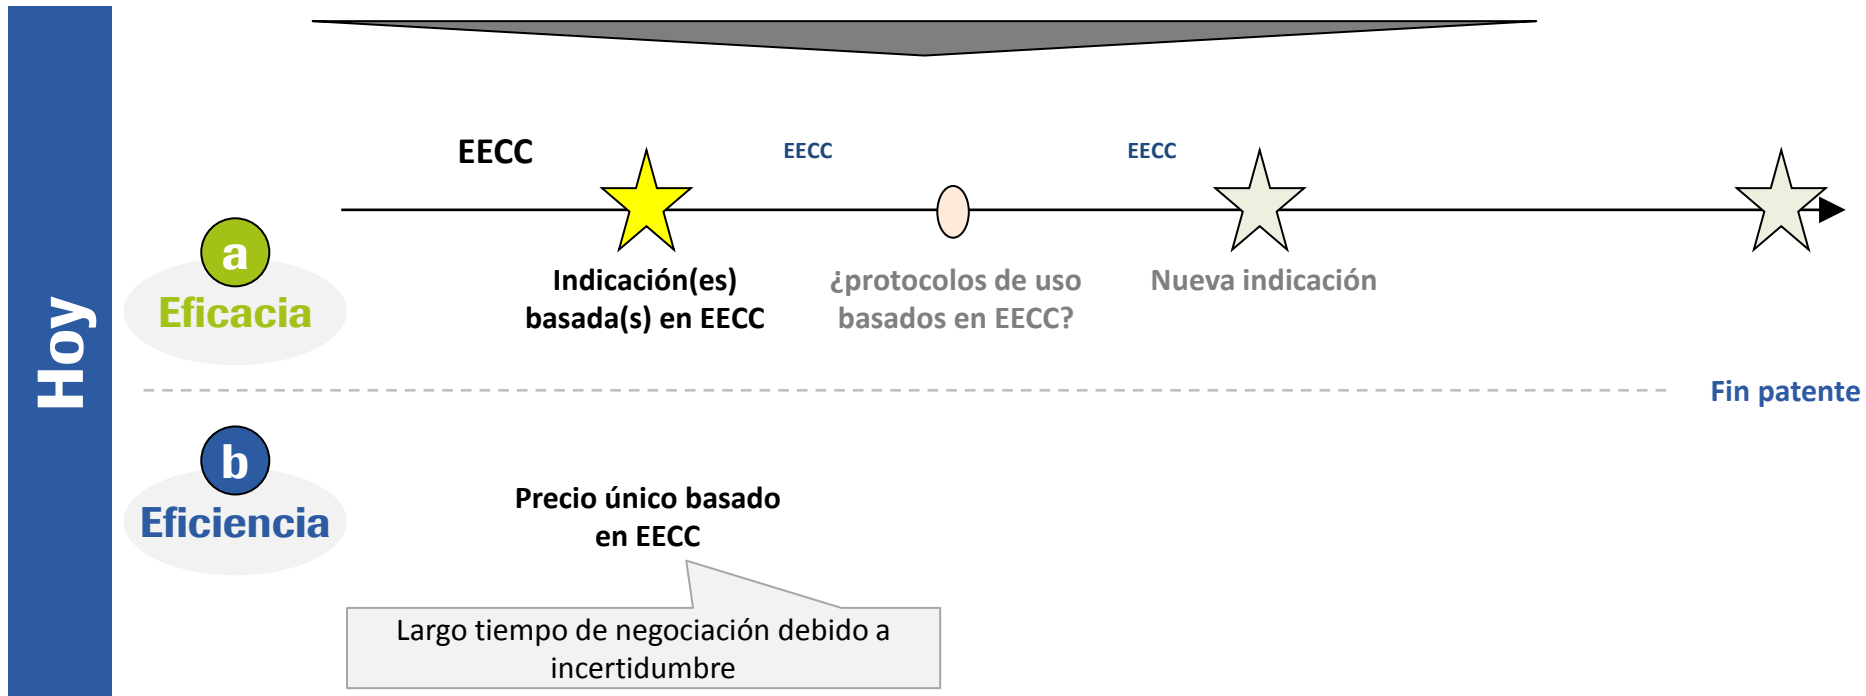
Hoy

EECC

EECC

EECC

a
Eficacia

Indicación(es) basada(s) en EECC

¿protocolos de uso basados en EECC?

Nueva indicación

Fin patente

b
Eficiencia

Precio único basado en EECC

Largo tiempo de negociación debido a incertidumbre